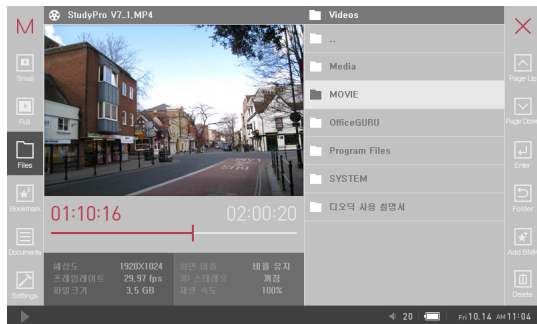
M

StudyPro V7_1.MP4

Small

Full

Files

Bookmark

Documents

Settings

01:10:16

02:00:20

| 해상도 | 1920X1024 | 화면 비율 | 비율 유지 |
|---|---|---|---|
| 프레임레이트 | 29.97 fps | 3D 스테레오 | 끄기 |
| 파일크기 | 3.5 GB | 재생 속도 | 100% |

Videos

..

Media

MOVIE

OfficeGURU

Program Files

SYSTEM

디오딕 사용 설명서

Page Up

Page Down

Enter

Folder

Add BMK

Delete

20

Fri 10.14 AM 11:04